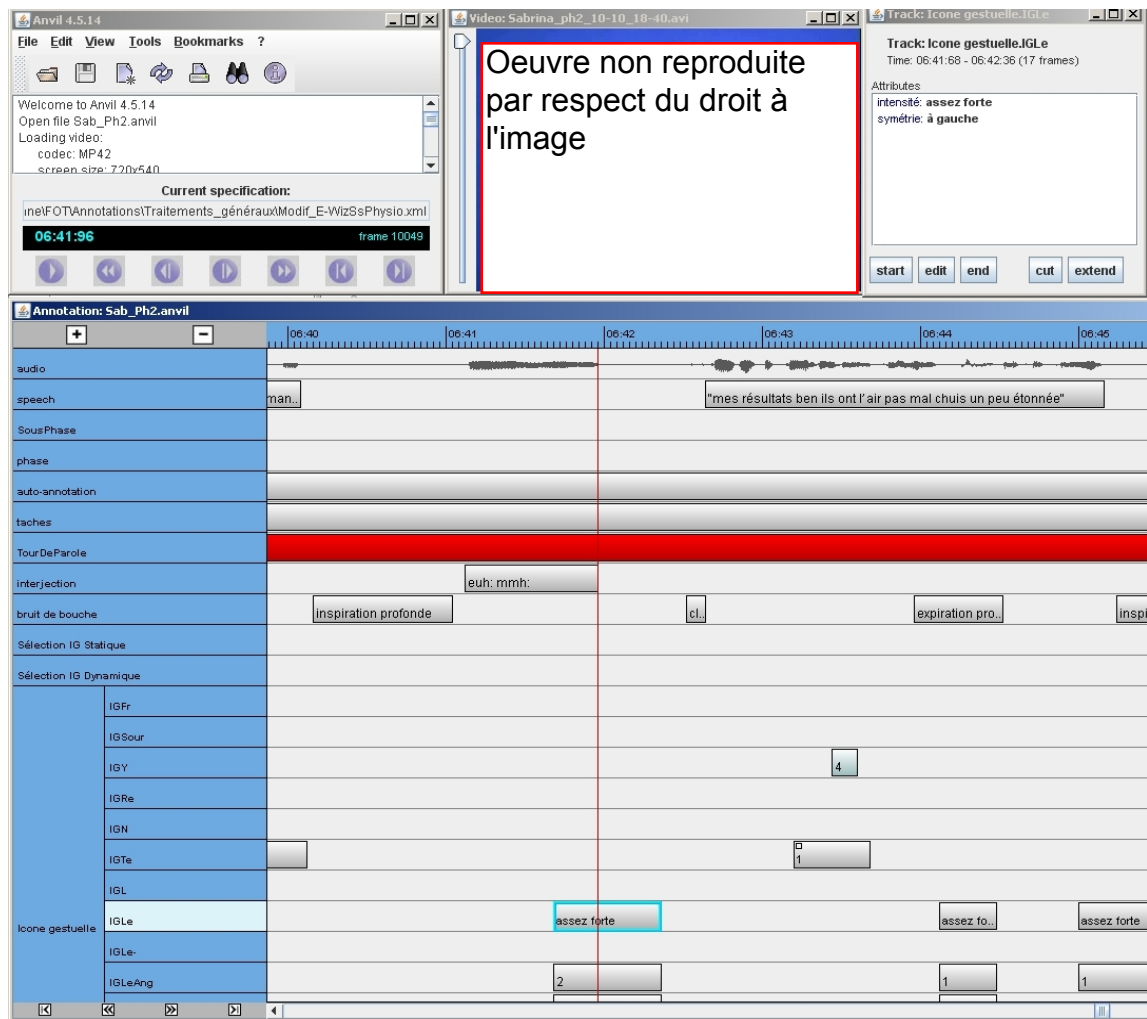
Anvil 4.5.14
File Edit View Tools Bookmarks ?

Welcome to Anvil 4.5.14
Open file Sab_Ph2.anvil
Loading video:
codec: MP42
screen size: 720x540

Current specification:
ıne\FOT\Annotations\Traitements_généraux\Modif_E-WizSsPhysio.xml

06:41:96
frame 10049

Video: Sabrina_ph2_10-10_18-40.avi

Oeuvre non reproduite par respect du droit à l'image

Track: Icone gestuelle.IGLe

Track: Icone gestuelle.IGLe
Time: 06:41:68 - 06:42:36 (17 frames)

Attributes
intensité: assez forte
symétrie: à gauche

start edit end cut extend

Annotation: Sab_Ph2.anvil

06:40 06:41 06:42 06:43 06:44 06:45

audio
speech
man..
"mes résultats ben ils ont l'air pas mal chuis un peu étonnée"
SousPhase
phase
auto-annotation
taches
TourDeParole
interjection
euh: mmh:
bruit de bouche
inspiration profonde
cl..
expiration pro..
inspi
Sélection IG Statique
Sélection IG Dynamique
IGFr
IGSour
IGY
4
IGRe
IGN
IGTe
1
IGL
Icone gestuelle
IGLe
assez forte
assez fo..
assez forte
IGLe-
IGLeAng
2
1
1